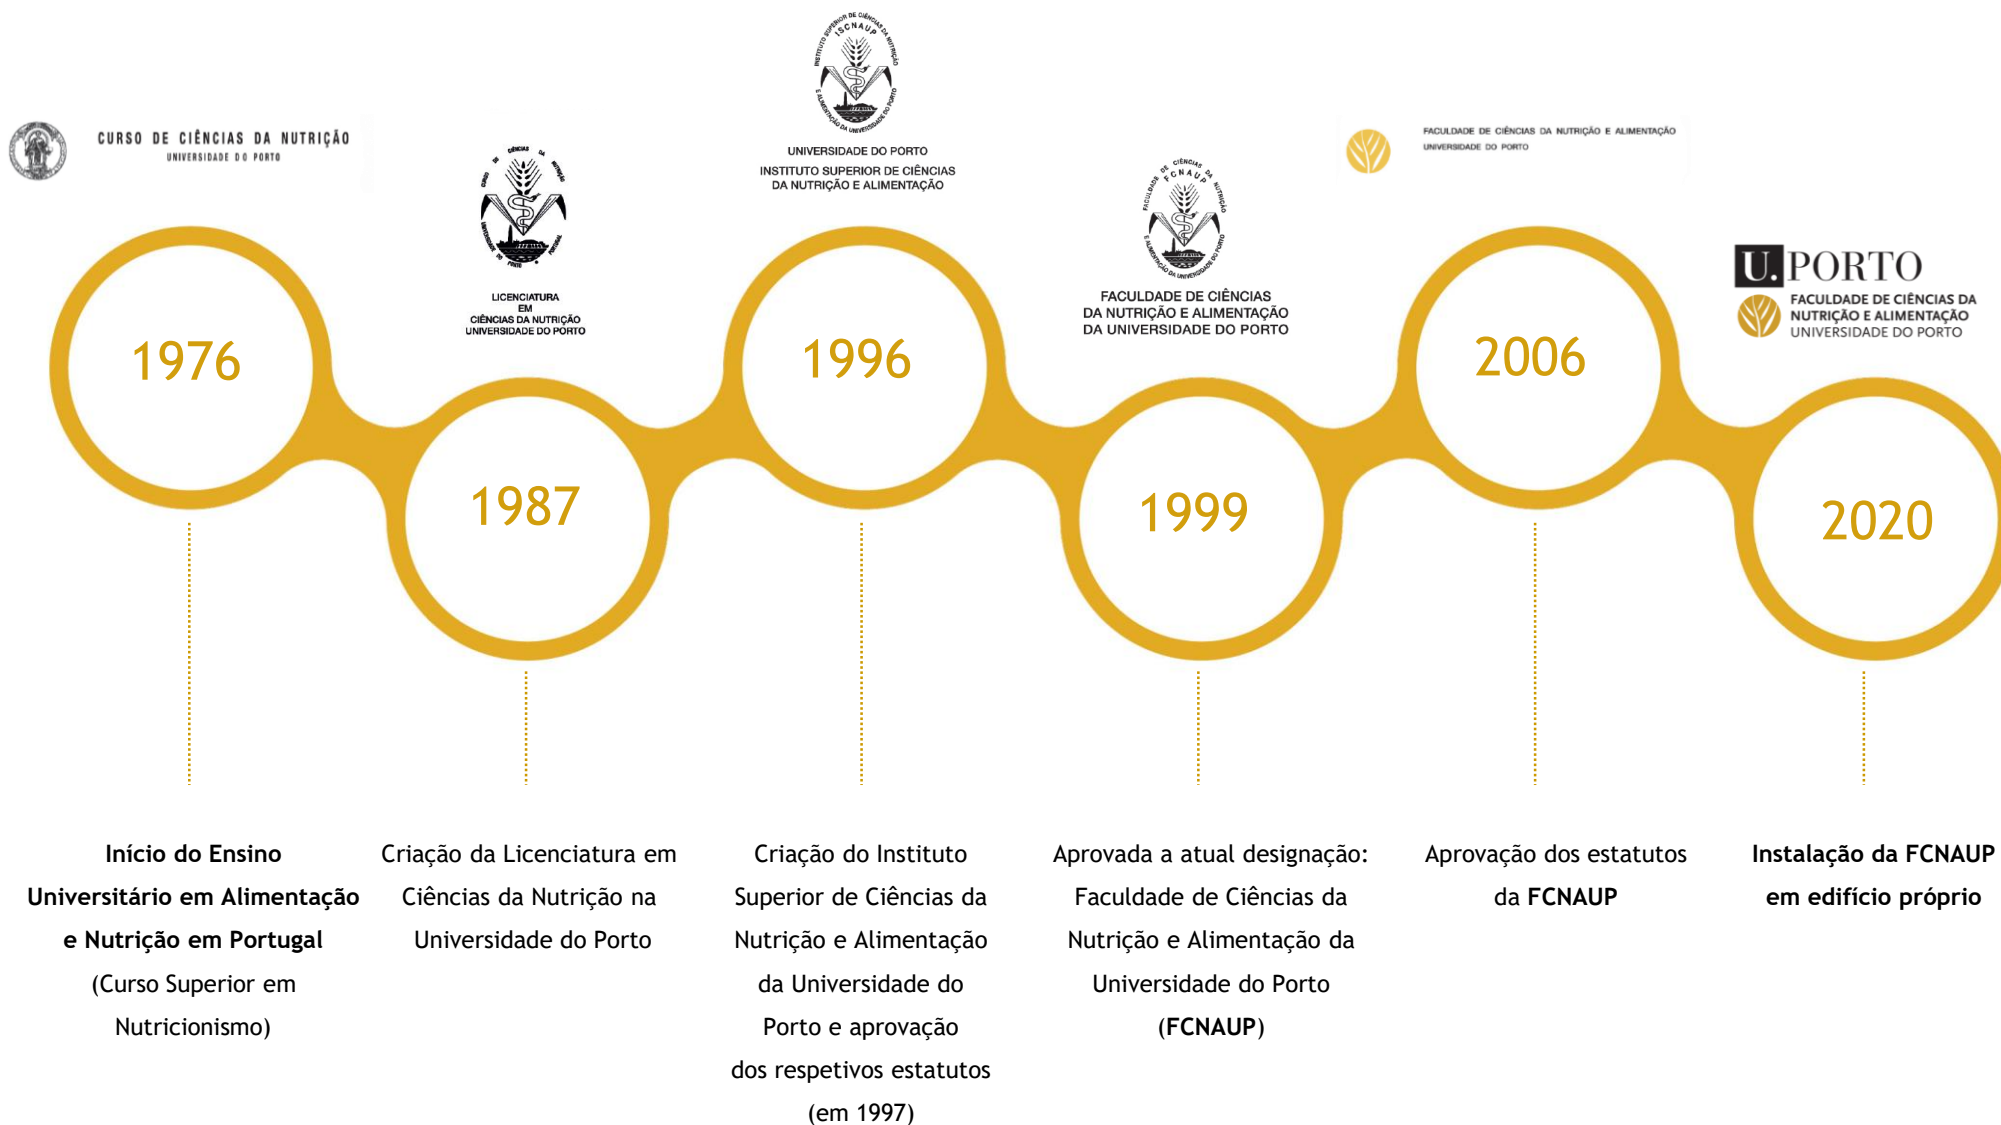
CURSO DE CIÊNCIAS DA NUTRIÇÃO
UNIVERSIDADE DO PORTO

1976

LICENCIATURA EM CIÊNCIAS DA NUTRIÇÃO UNIVERSIDADE DO PORTO

1987

ISCNAUP
UNIVERSIDADE DO PORTO
INSTITUTO SUPERIOR DE CIÊNCIAS DA NUTRIÇÃO E ALIMENTAÇÃO

1996

FCNAUP
FACULDADE DE CIÊNCIAS DA NUTRIÇÃO E ALIMENTAÇÃO DA UNIVERSIDADE DO PORTO

1999

FACULDADE DE CIÊNCIAS DA NUTRIÇÃO E ALIMENTAÇÃO
UNIVERSIDADE DO PORTO

2006

U.PORTO
FACULDADE DE CIÊNCIAS DA NUTRIÇÃO E ALIMENTAÇÃO
UNIVERSIDADE DO PORTO

2020

**Início do Ensino Universitário em Alimentação e Nutrição em Portugal** (Curso Superior em Nutricionismo)

Criação da Licenciatura em Ciências da Nutrição na Universidade do Porto

Criação do Instituto Superior de Ciências da Nutrição e Alimentação da Universidade do Porto e aprovação dos respetivos estatutos (em 1997)

Aprovada a atual designação: Faculdade de Ciências da Nutrição e Alimentação da Universidade do Porto (**FCNAUP**)

Aprovação dos estatutos da **FCNAUP**

**Instalação da FCNAUP em edifício próprio**